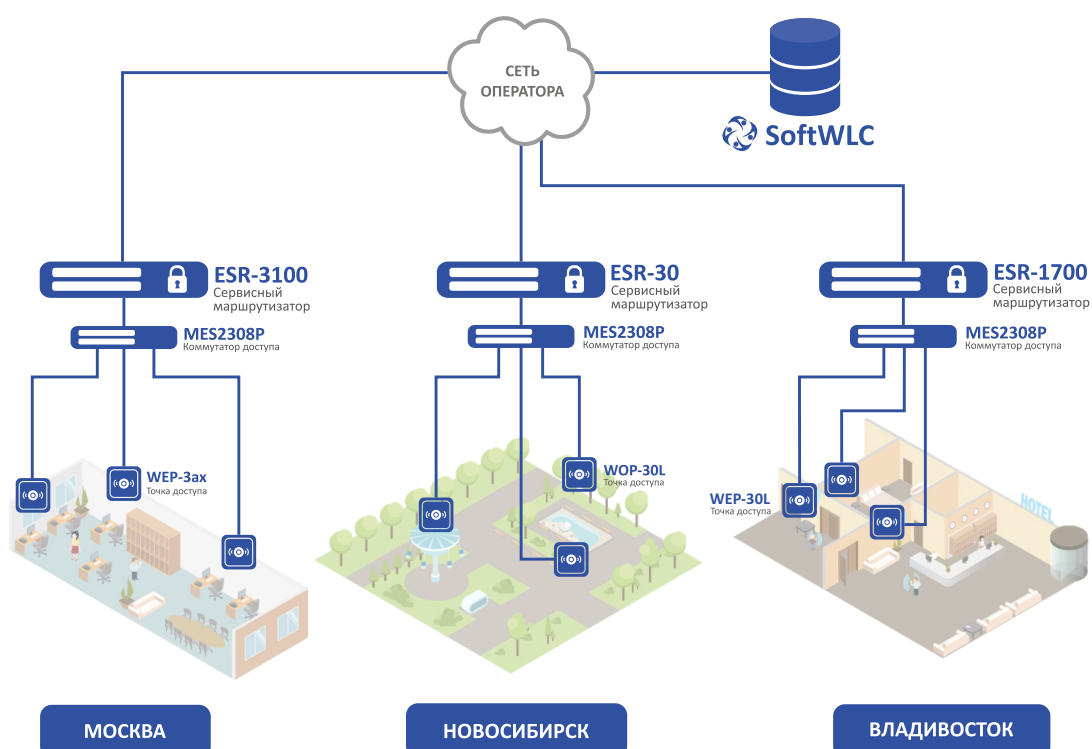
СЕТЬ ОПЕРАТОРА

SoftWLC

ESR-3100
Сервисный маршрутизатор

MES2308P
Коммутатор доступа

WEP-3ax
Точка доступа

ESR-30
Сервисный маршрутизатор

MES2308P
Коммутатор доступа

WOP-30L
Точка доступа

ESR-1700
Сервисный маршрутизатор

MES2308P
Коммутатор доступа

WEP-30L
Точка доступа

HOTEL

МОСКВА

НОВОСИБИРСК

ВЛАДИВОСТОК